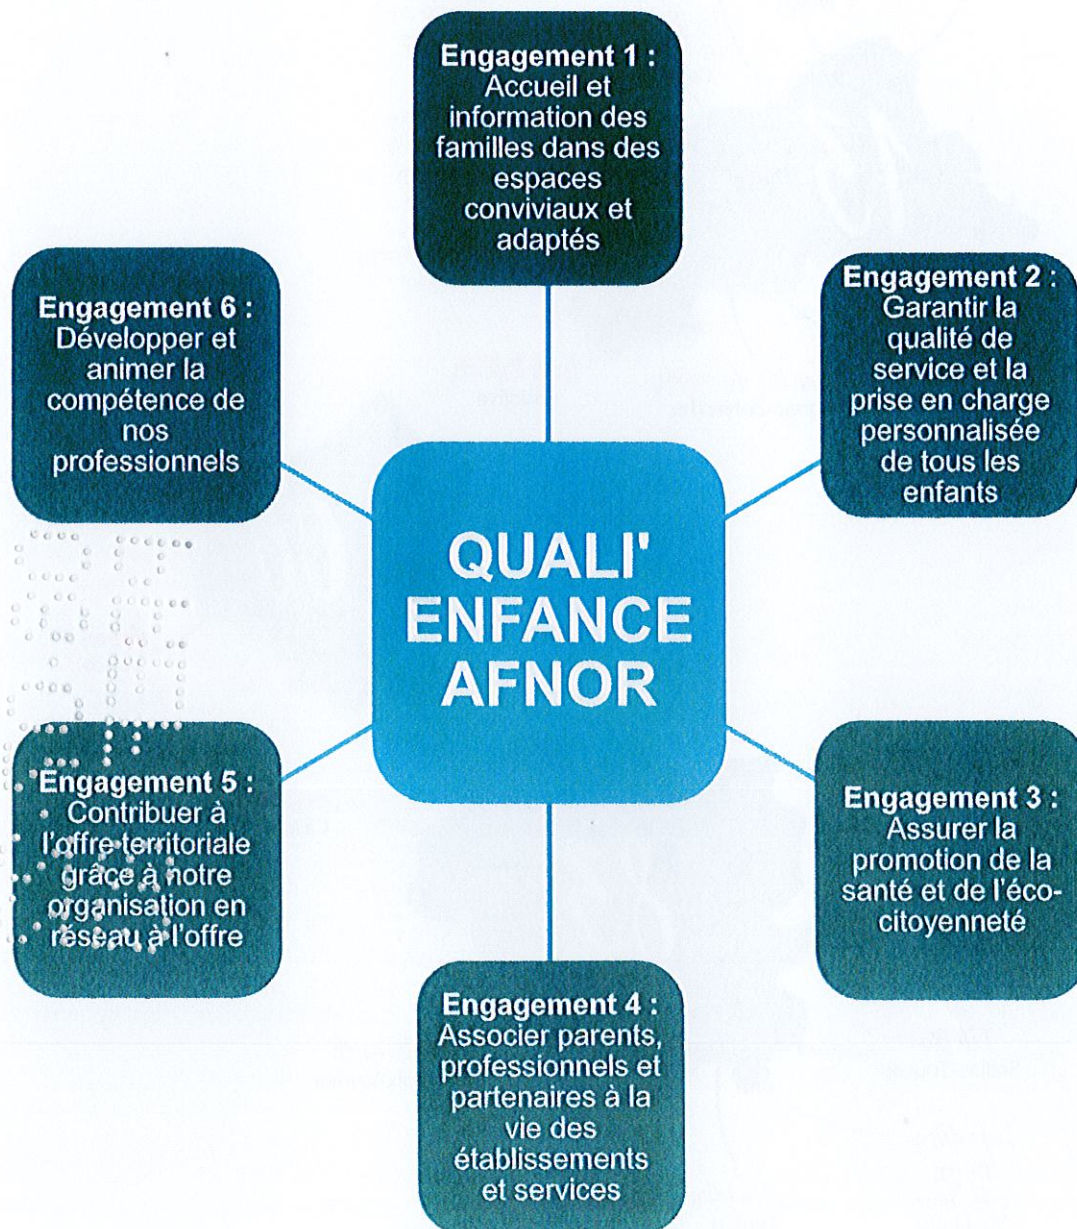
Engagement 1 : Accueil et information des familles dans des espaces conviviaux et adaptés

Engagement 6 : Développer et animer la compétence de nos professionnels

Engagement 2 : Garantir la qualité de service et la prise en charge personnalisée de tous les enfants

QUALI' ENFANCE AFNOR

Engagement 5 : Contribuer à l'offre territoriale grâce à notre organisation en réseau à l'offre

Engagement 3 : Assurer la promotion de la santé et de l'éco-citoyenneté

Engagement 4 : Associer parents, professionnels et partenaires à la vie des établissements et services